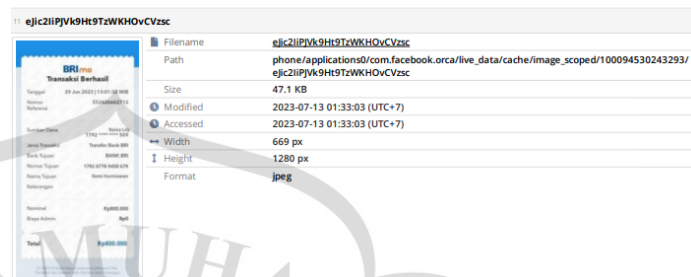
eJic2liPJVk9Ht9TzWKHOvCVzsc

BRImo
Transaksi Berhasil

Tanggal 29 Jun 2023 | 13:01:38 WIB
Nomor Referensi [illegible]

Sumber Dana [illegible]
Jenis Transaksi Transfer Bank BRI
Bank Tujuan BANK BRI
Nomor Tujuan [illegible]
Nama Tujuan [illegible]
Keterangan

Nominal Rp800.000
Biaya Admin Rp0

Total Rp800.000

| | |
|---|---|
| Filename | eJic2liPJVk9Ht9TzWKHOvCVzsc |
| Path | phone/applications0/com.facebook.orca/live_data/cache/image_scoped/100094530243293/eJic2liPJVk9Ht9TzWKHOvCVzsc |
| Size | 47.1 KB |
| Modified | 2023-07-13 01:33:03 (UTC+7) |
| Accessed | 2023-07-13 01:33:03 (UTC+7) |
| Width | 669 px |
| Height | 1280 px |
| Format | jpeg |